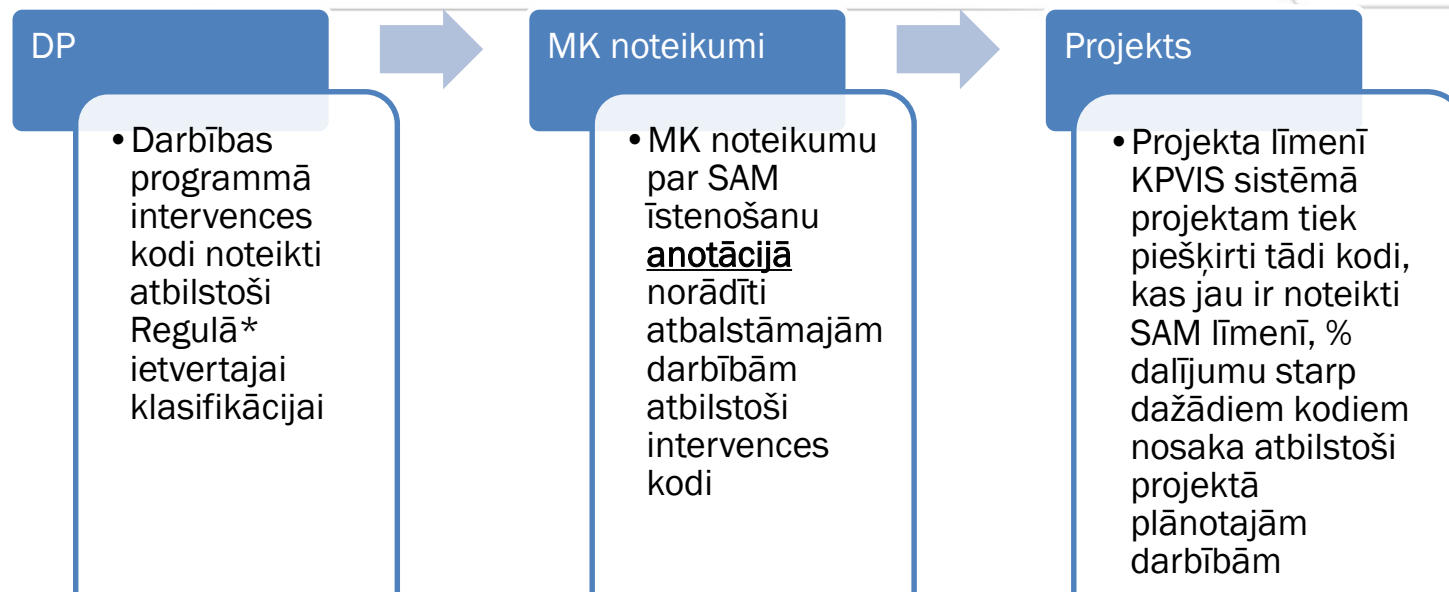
DP

• Darbības programmā intervences kodi noteikti atbilstoši Regulā* ietvertajai klasifikācijai

MK noteikumi

• MK noteikumu par SAM īstenošanu anotācijā norādīti atbalstāmajām darbībām atbilstoši intervences kodi

Projekts

• Projekta līmenī KPVIS sistēmā projektam tiek piešķirti tādi kodi, kas jau ir noteikti SAM līmenī, % dalījumu starp dažādiem kodiem nosaka atbilstoši projektā plānotajām darbībām